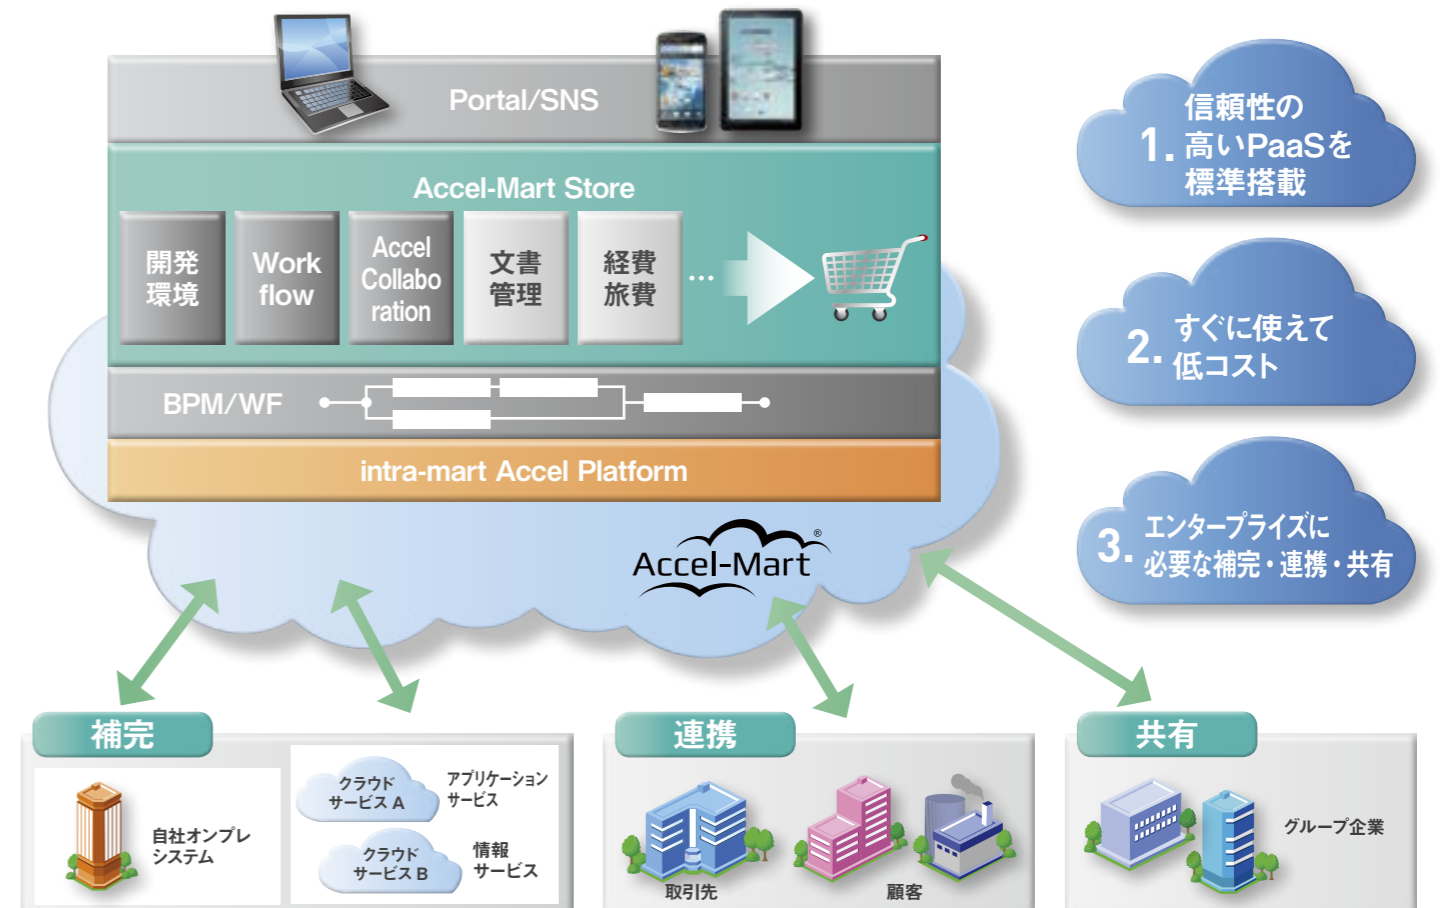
Portal/SNS

Accel-Mart Store

開発環境

Work flow

Accel Collaboration

文書管理

経費旅費

…

BPM/WF

intra-mart Accel Platform

Accel-Mart®

1. 信頼性の高いPaaSを標準搭載

2. すぐに使えて低コスト

3. エンタープライズに必要な補完・連携・共有

補完

自社オンプレシステム

クラウドサービス A

アプリケーションサービス

クラウドサービス B

情報サービス

連携

取引先

顧客

共有

グループ企業